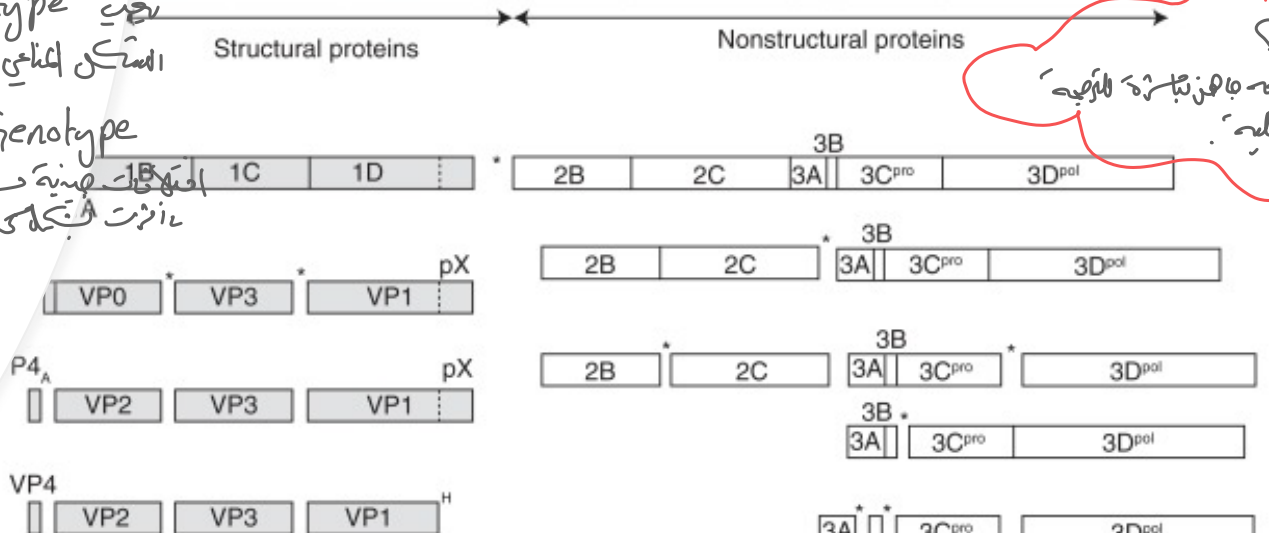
ype
المشكل الخارجي

genotype
الصفات الجينية
وراثة التي تشكل

Structural proteins

Nonstructural proteins

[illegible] جاهزة بالتركيبة
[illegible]

1B 1C 1D

A

*

2B 2C 3A 3B 3C$^{pro}$ 3D$^{pol}$

VP0 * VP3 * VP1 pX

2B 2C * 3A 3B 3C$^{pro}$ 3D$^{pol}$

P4$_A$

VP2 VP3 VP1 pX

2B * 2C 3A 3B 3C$^{pro}$ * 3D$^{pol}$

3A 3B * 3C$^{pro}$ 3D$^{pol}$

VP4

VP2 VP3 VP1 H

3A * * 3C$^{pro}$ 3D$^{pol}$